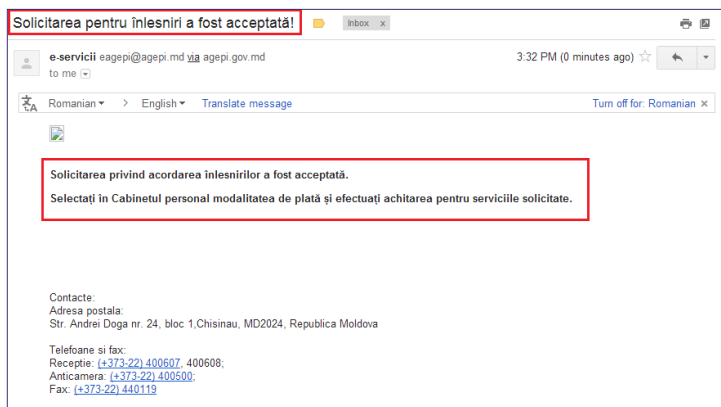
Solicitarea pentru înlesniri a fost acceptată!

Inbox x

e-servicii eagepi@agepi.md via agepi.gov.md

to me

3:32 PM (0 minutes ago)

Romanian > English Translate message

Turn off for: Romanian ×

Solicitarea privind acordarea înlesnirilor a fost acceptată.

Selectați în Cabinetul personal modalitatea de plată și efectuați achitarea pentru serviciile solicitate.

Contacte:
Adresa postala:
Str. Andrei Doga nr. 24, bloc 1,Chisinau, MD2024, Republica Moldova

Telefoane si fax:
Receptie: (+373-22) 400607, 400608;
Anticamera: (+373-22) 400500;
Fax: (+373-22) 440119